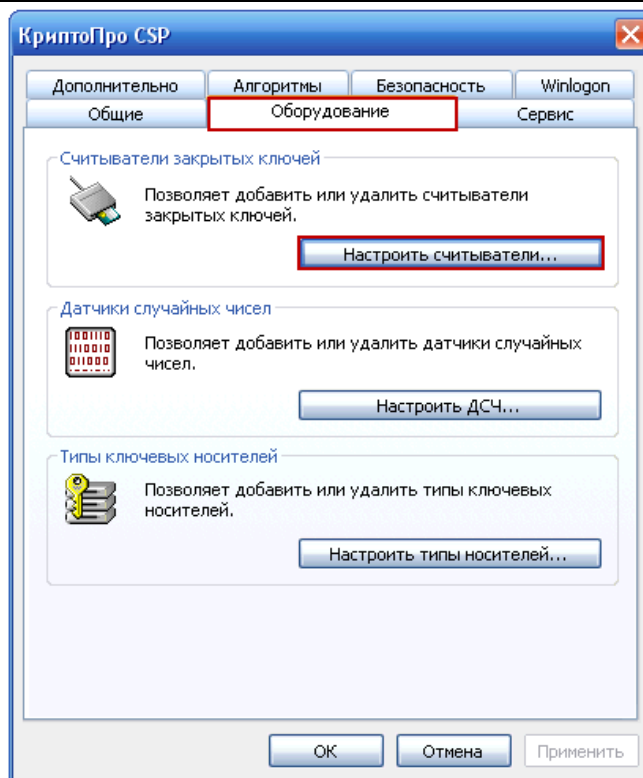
КриптоПро CSP

Дополнительно
Алгоритмы
Безопасность
Winlogon
Общие
Оборудование
Сервис

Считыватели закрытых ключей

Позволяет добавить или удалить считыватели закрытых ключей.

Настроить считыватели...

Датчики случайных чисел

Позволяет добавить или удалить датчики случайных чисел.

Настроить ДСЧ...

Типы ключевых носителей

Позволяет добавить или удалить типы ключевых носителей.

Настроить типы носителей...

OK
Отмена
Применить